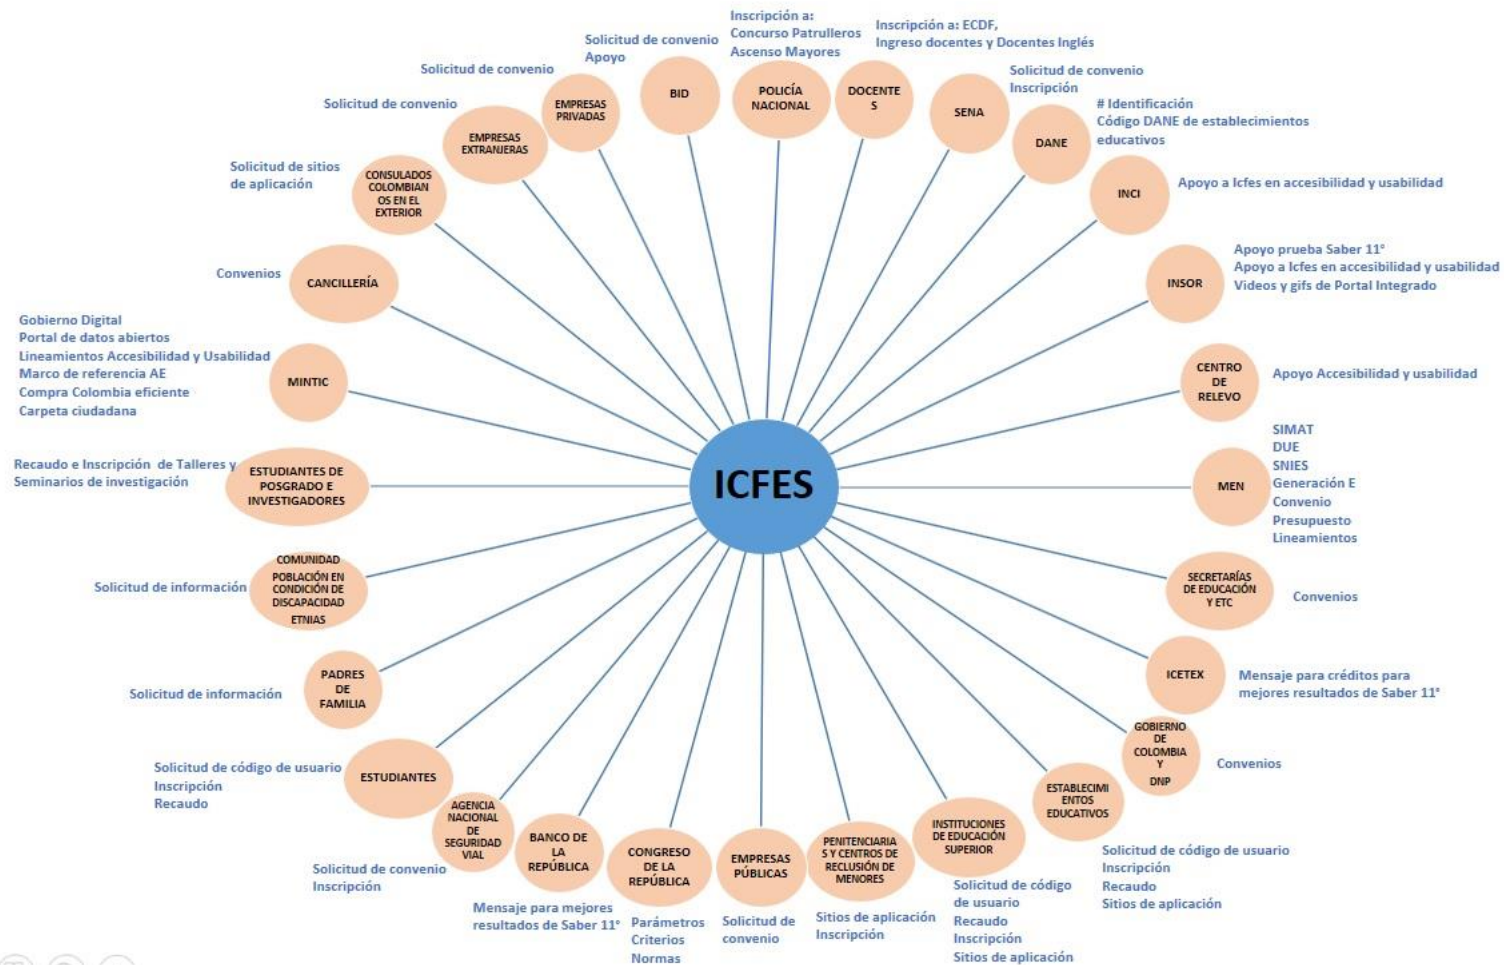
ICFES

Inscripción a:
Concurso Patrulleros
Ascenso Mayores

Inscripción a: ECDF,
Ingreso docentes y Docentes Inglés

Solicitud de convenio
Apoyo

Solicitud de convenio

Solicitud de convenio

Solicitud de convenio
Inscripción

BID

POLICÍA NACIONAL

DOCENTES

SENA

EMPRESAS PRIVADAS

EMPRESAS EXTRANJERAS

# Identificación
Código DANE de establecimientos educativos

DANE

Solicitud de sitios de aplicación

CONSULADOS COLOMBIANOS EN EL EXTERIOR

INCI

Apoyo a Icfes en accesibilidad y usabilidad

Convenios

CANCILLERÍA

INSOR

Apoyo prueba Saber 11°
Apoyo a Icfes en accesibilidad y usabilidad
Videos y gifs de Portal Integrado

Gobierno Digital
Portal de datos abiertos
Lineamientos Accesibilidad y Usabilidad
Marco de referencia AE
Compra Colombia eficiente
Carpeta ciudadana

MINTIC

CENTRO DE RELEVO

Apoyo Accesibilidad y usabilidad

Recaudo e Inscripción de Talleres y Seminarios de investigación

ESTUDIANTES DE POSGRADO E INVESTIGADORES

MEN

SIMAT
DUE
SNIES
Generación E
Convenio
Presupuesto
Lineamientos

Solicitud de información

COMUNIDAD
POBLACIÓN EN CONDICIÓN DE DISCAPACIDAD
ETNIAS

SECRETARÍAS DE EDUCACIÓN Y ETC

Convenios

ICETEX

Mensaje para créditos para mejores resultados de Saber 11°

Solicitud de información

PADRES DE FAMILIA

GOBIERNO DE COLOMBIA Y DNP

Convenios

Solicitud de código de usuario
Inscripción
Recaudo

ESTUDIANTES

AGENCIA NACIONAL DE SEGURIDAD VIAL

BANCO DE LA REPÚBLICA

CONGRESO DE LA REPÚBLICA

EMPRESAS PÚBLICAS

PENITENCIARIAS Y CENTROS DE RECLUSIÓN DE MENORES

INSTITUCIONES DE EDUCACIÓN SUPERIOR

ESTABLECIMIENTOS EDUCATIVOS

Solicitud de código de usuario
Inscripción
Recaudo
Sitios de aplicación

Solicitud de convenio
Inscripción

Mensaje para mejores resultados de Saber 11°

Parámetros
Criterios
Normas

Solicitud de convenio

Sitios de aplicación
Inscripción

Solicitud de código de usuario
Recaudo
Inscripción
Sitios de aplicación